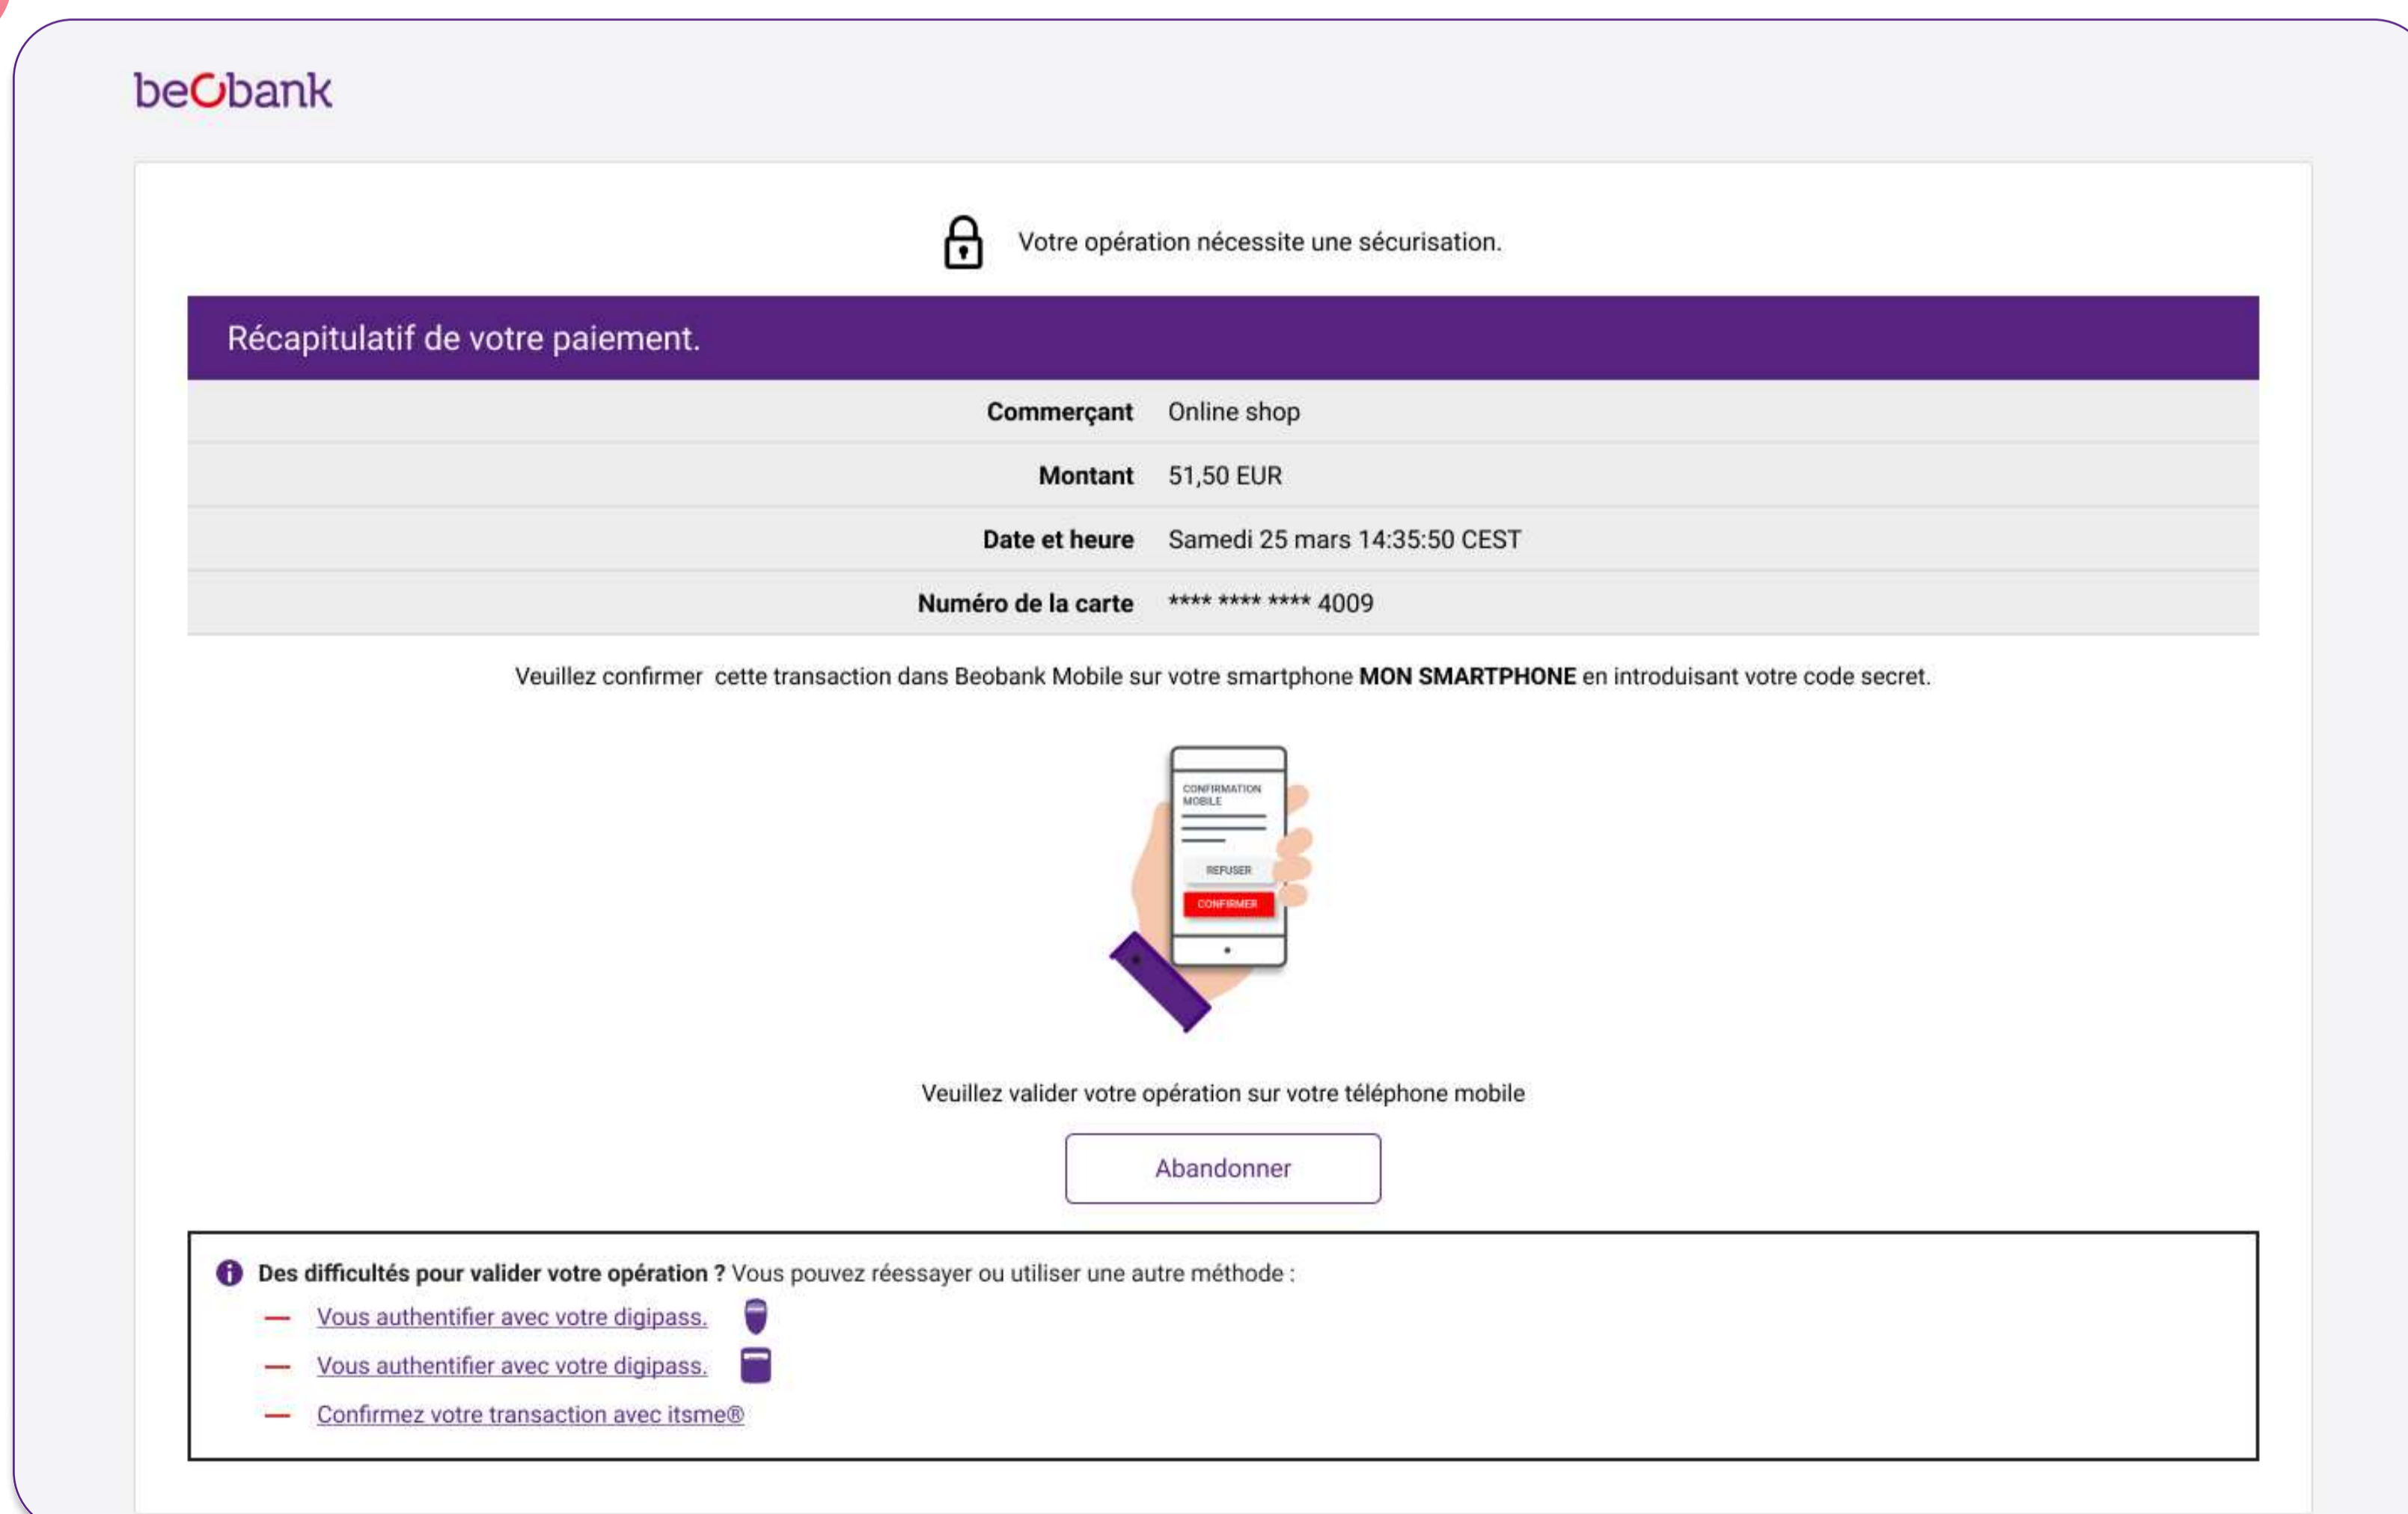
beobank

Votre opération nécessite une sécurisation.

Récapitulatif de votre paiement.

| | |
|---|---|
| **Commerçant** | Online shop |
| **Montant** | 51,50 EUR |
| **Date et heure** | Samedi 25 mars 14:35:50 CEST |
| **Numéro de la carte** | **** **** **** 4009 |

Veuillez confirmer cette transaction dans Beobank Mobile sur votre smartphone **MON SMARTPHONE** en introduisant votre code secret.

CONFIRMATION MOBILE

REFUSER

CONFIRMER

Veuillez valider votre opération sur votre téléphone mobile

Abandonner

**Des difficultés pour valider votre opération ?** Vous pouvez réessayer ou utiliser une autre méthode :

— Vous authentifier avec votre digipass.

— Vous authentifier avec votre digipass.

— Confirmez votre transaction avec itsme®